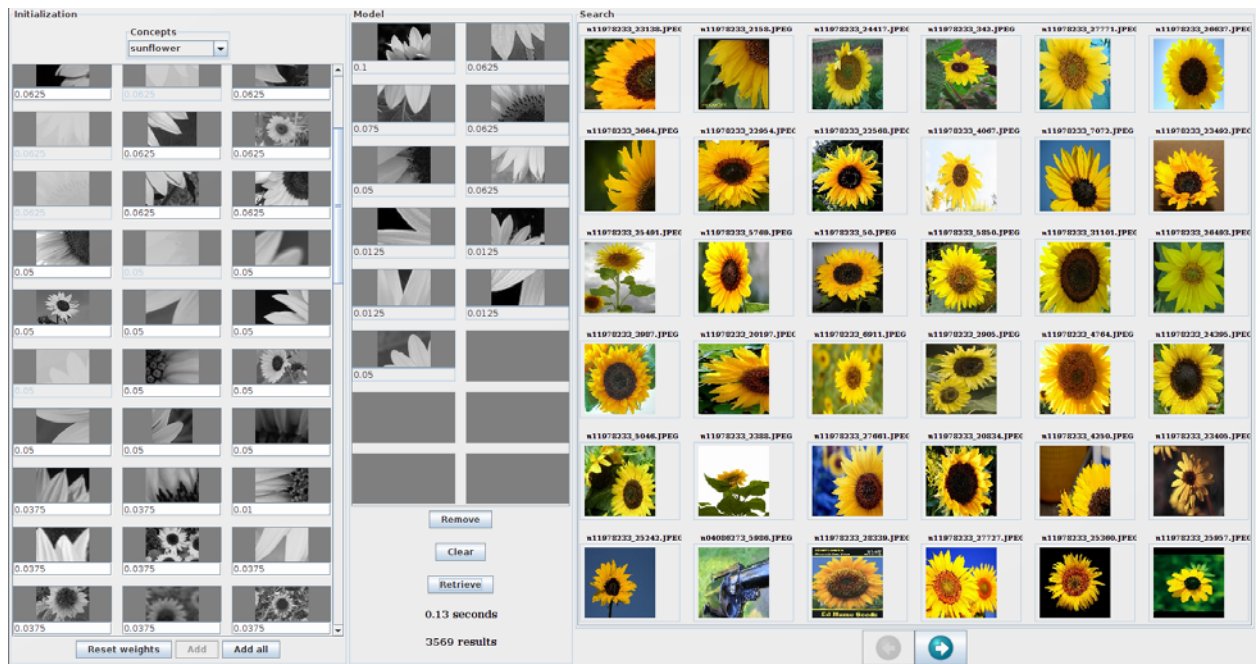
Initialization

Concepts
sunflower

0.0625 0.0625 0.0625
0.0625 0.0625 0.0625
0.0625 0.0625 0.0625
0.05 0.05 0.05
0.05 0.05 0.05
0.05 0.05 0.05
0.05 0.05 0.05
0.0375 0.0375 0.01
0.0375 0.0375 0.0375
0.0375 0.0375 0.0375

Reset weights Add Add all

Model

0.1 0.0625
0.075 0.0625
0.05 0.0625
0.0125 0.0125
0.0125 0.0125
0.05

Remove

Clear

Retrieve

0.13 seconds

3569 results

Search

n11978233_23138.JPEG n11978233_2158.JPEG n11978233_24417.JPEG n11978233_343.JPEG n11978233_27771.JPEG n11978233_30637.JPEG
n11978233_3664.JPEG n11978233_23954.JPEG n11978233_22568.JPEG n11978233_4067.JPEG n11978233_7072.JPEG n11978233_33403.JPEG
n11978233_35401.JPEG n11978233_5760.JPEG n11978233_50.JPEG n11978233_5850.JPEG n11978233_31101.JPEG n11978233_36403.JPEG
n11978233_2987.JPEG n11978233_20197.JPEG n11978233_6911.JPEG n11978233_2005.JPEG n11978233_4764.JPEG n11978233_24306.JPEG
n11978233_5046.JPEG n11978233_2388.JPEG n11978233_27661.JPEG n11978233_20834.JPEG n11978233_4350.JPEG n11978233_23405.JPEG
n11978233_25242.JPEG n04086273_5986.JPEG n11978233_28339.JPEG n11978233_27727.JPEG n11978233_35300.JPEG n11978233_25957.JPEG